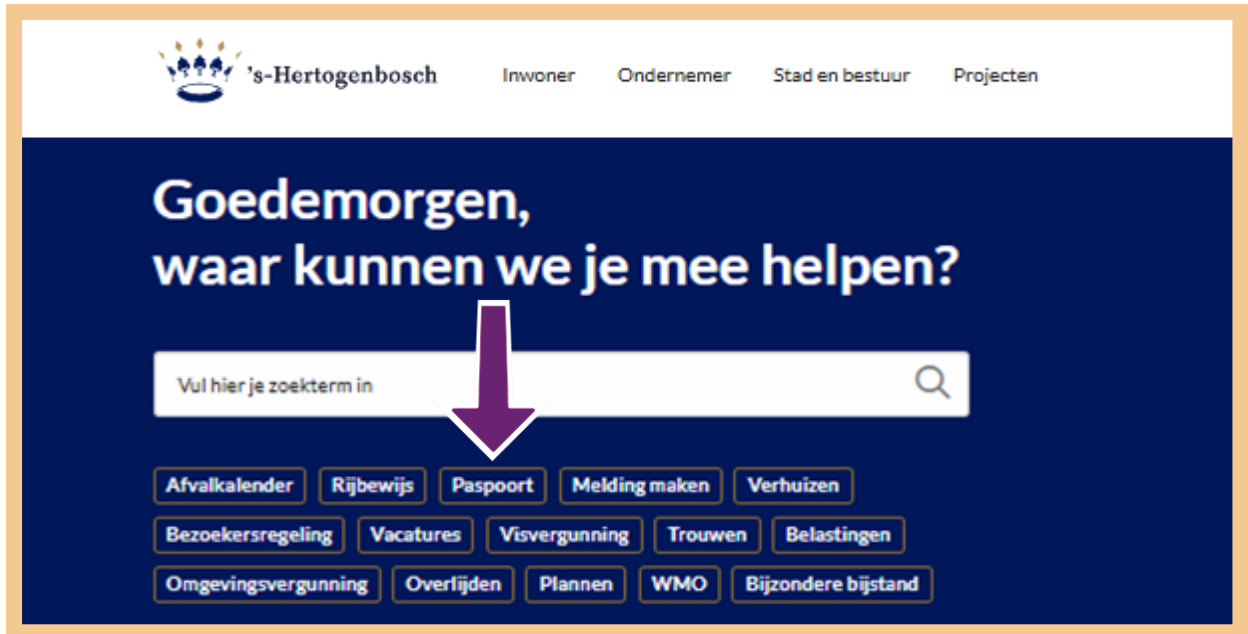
's-Hertogenbosch

Inwoner Ondernemer Stad en bestuur Projecten

Goedemorgen,
waar kunnen we je mee helpen?

Vul hier je zoekterm in

Afvalkalender Rijbewijs Paspoort Melding maken Verhuizen Bezoekersregeling Vacatures Visvergunning Trouwen Belastingen Omgevingsvergunning Overlijden Plannen WMO Bijzondere bijstand